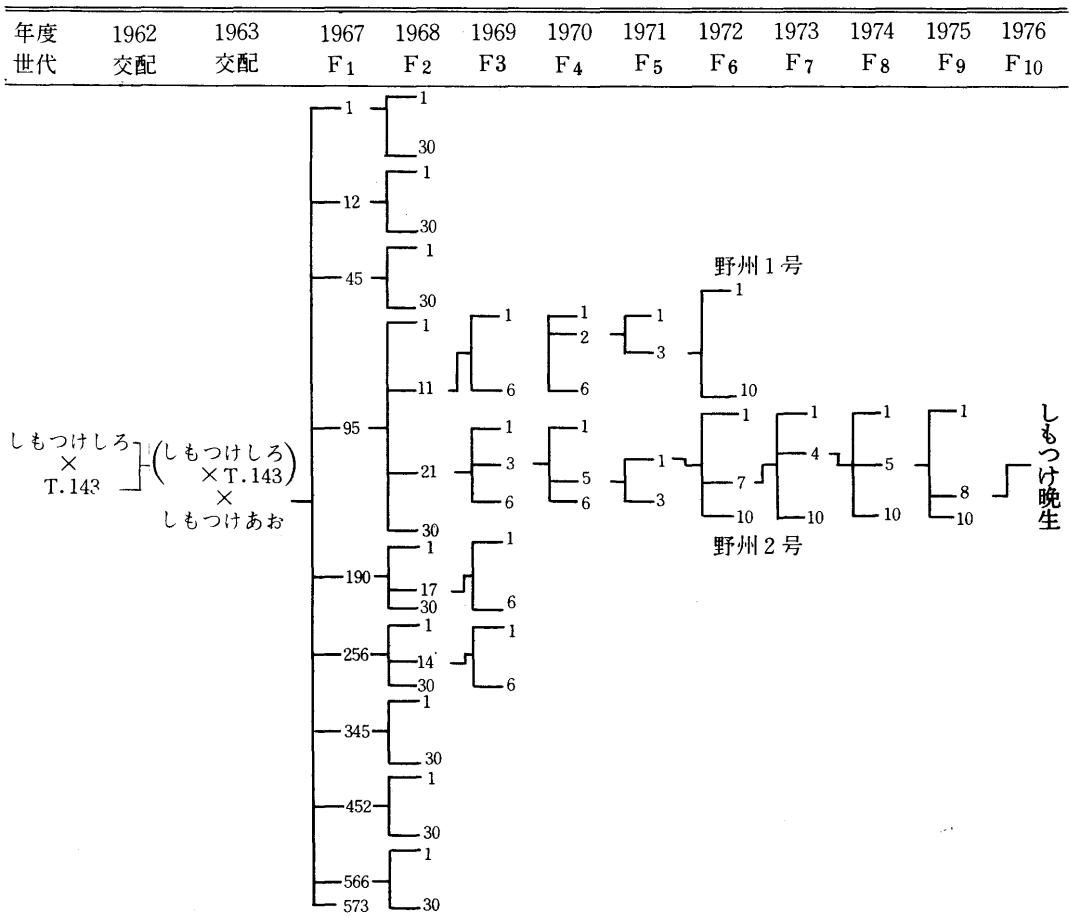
| 年度 | 1962 | 1963 | 1967 | 1968 | 1969 | 1970 | 1971 | 1972 | 1973 | 1974 | 1975 | 1976 |
|---|---|---|---|---|---|---|---|---|---|---|---|---|
| 世代 | 交配 | 交配 | $F_1$ | $F_2$ | F3 | $F_4$ | $F_5$ | $F_6$ | $F_7$ | $F_8$ | $F_9$ | $F_{10}$ |

しもつけしろ × T.143

(しもつけしろ × T.143) × しもつけあお

1
1
30
12
1
30
45
1
30
95
1
11
1
6
1
2
6
1
3
野州1号
1
10
21
1
3
6
1
5
6
1
3
1
7
10
野州2号
1
4
10
1
5
10
1
8
10
しもつけ晩生
30
190
1
17
30
1
6
256
1
14
30
1
6
345
1
30
452
1
30
566
573
1
30